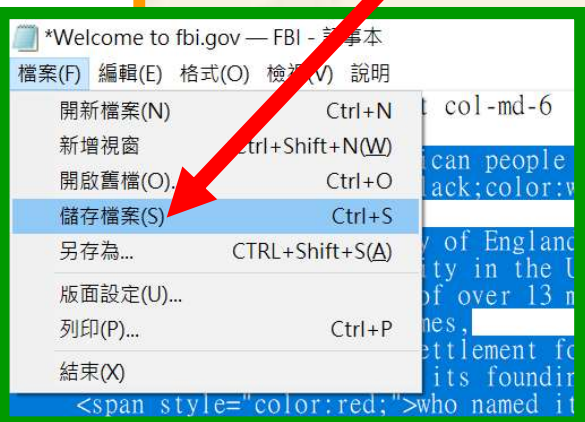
*Welcome to fbi.gov — FBI - 記事本

檔案(F) 編輯(E) 格式(O) 檢視(V) 說明

開新檔案(N) Ctrl+N
新增視窗 Ctrl+Shift+N(W)
開啟舊檔(O)... Ctrl+O
儲存檔案(S) Ctrl+S
另存為... CTRL+Shift+S(A)
版面設定(U)...
列印(P)... Ctrl+P
結束(X)

t col-md-6
can people
lack;color:w
y of England
ty in the U
of over 13 m
mes,
ettlement fo
its foundin
<span style="color:red;">who named it